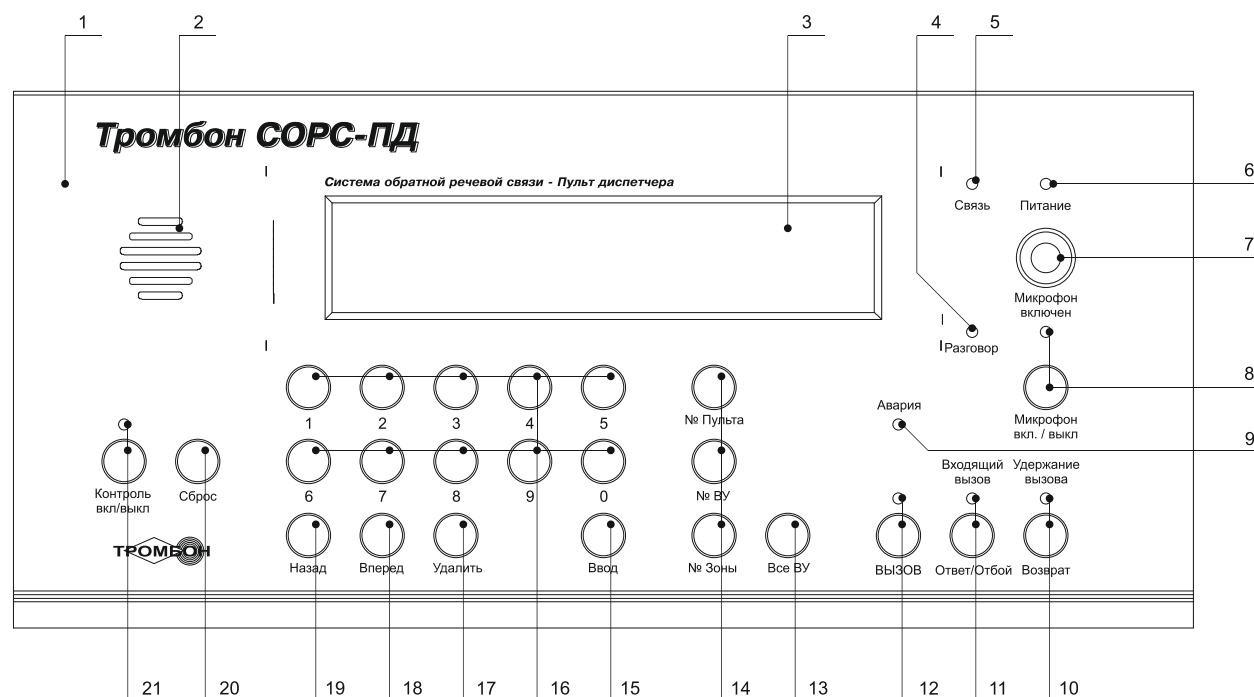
1 2 3 4 5

Тромбон СОРС-ПД

Система обратной речевой связи - Пульт диспетчера

Связь Питание 6

7

Микрофон включен

Разговор

8

Микрофон вкл. / выкл

Авария 9

1 2 3 4 5 № Пульта

6 7 8 9 0 № ВУ

Контроль вкл/выкл Сброс

Входящий вызов Удержание вызова

Назад Вперед Удалить Ввод № Зоны Все ВУ ВЫЗОВ Ответ/Отбой Возврат

ТРОМБОН

21 20 19 18 17 16 15 14 13 12 11 10